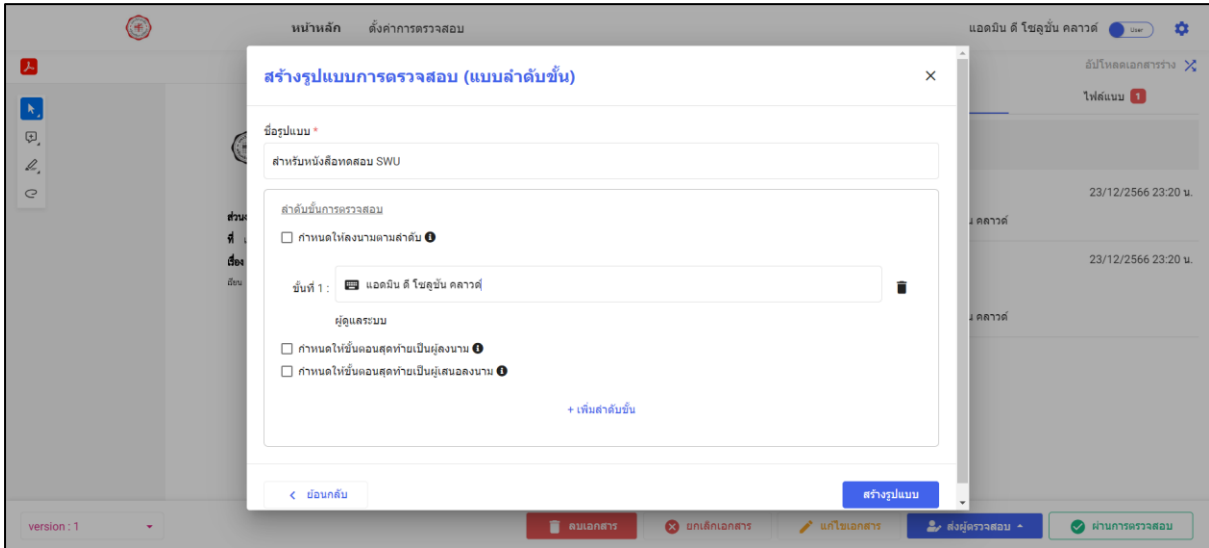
หน้าหลัก ตั้งค่าการตรวจสอบ

แอดมิน ดี โซลูชั่น คลาวด์ User

อัปโหลดเอกสารร่าง

ไฟล์แนบ 1

23/12/2566 23:20 น.

น คลาวด์

23/12/2566 23:20 น.

น คลาวด์

สร้างรูปแบบการตรวจสอบ (แบบลำดับขั้น)

×

ชื่อรูปแบบ *

สำหรับหนังสือทดสอบ SWU

ลำดับขั้นการตรวจสอบ

☐ กำหนดให้ลงนามตามลำดับ

ขั้นที่ 1 : แอดมิน ดี โซลูชั่น คลาวด์

ผู้ดูแลระบบ

☐ กำหนดให้ขั้นตอนสุดท้ายเป็นผู้ลงนาม

☐ กำหนดให้ขั้นตอนสุดท้ายเป็นผู้เสนอลงนาม

+ เพิ่มลำดับขั้น

< ย้อนกลับ

สร้างรูปแบบ

version : 1

ลบเอกสาร

ยกเลิกเอกสาร

แก้ไขเอกสาร

ส่งผู้ตรวจสอบ

ผ่านการตรวจสอบ